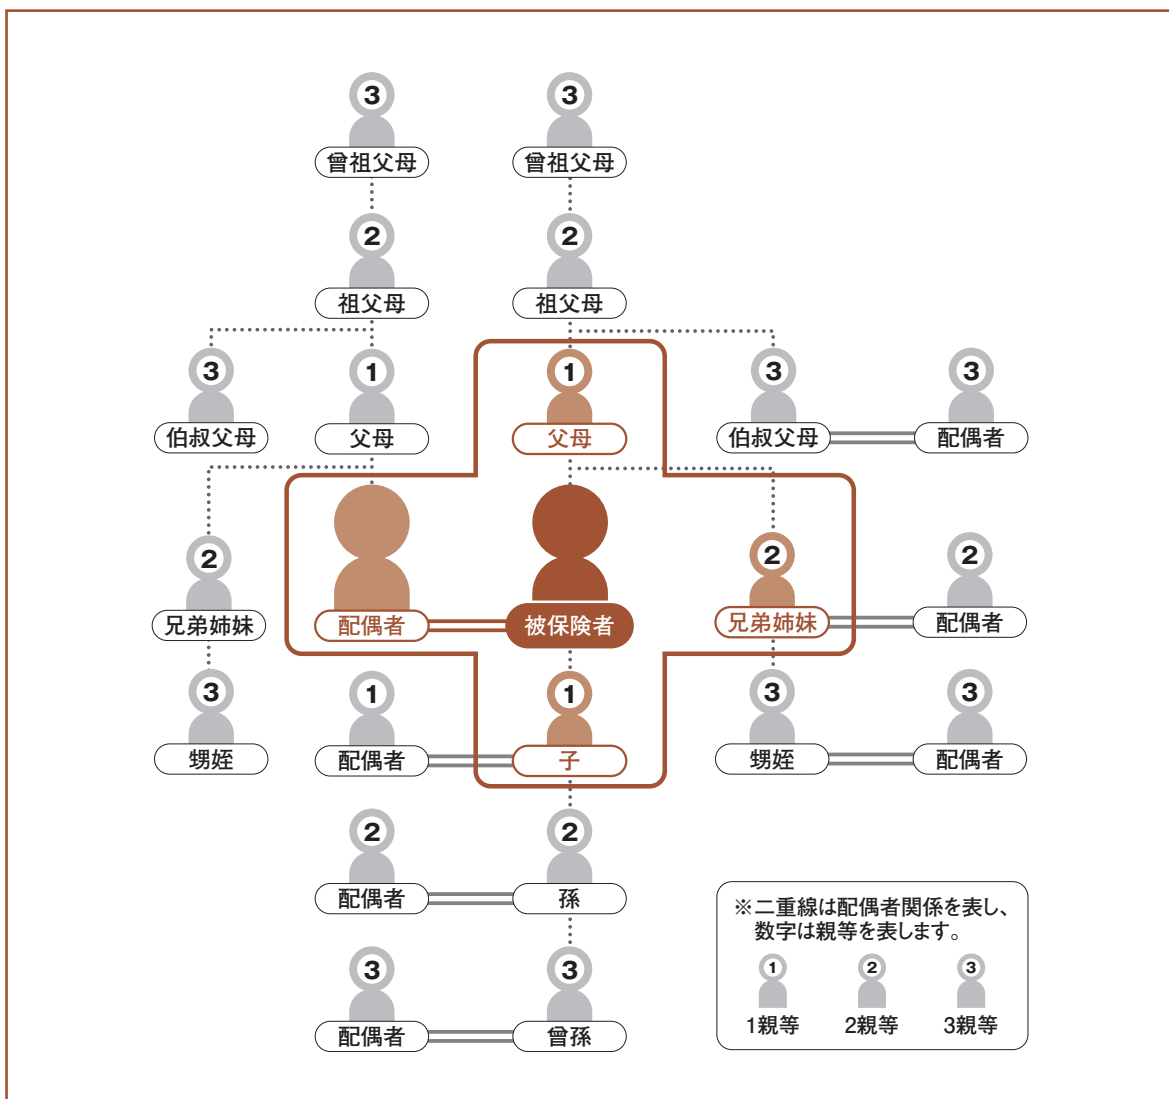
3
曾祖父母
3
曾祖父母

2
祖父母
2
祖父母

3
伯叔父母
1
父母
1
父母
3
伯叔父母
3
配偶者

2
兄弟姉妹
配偶者
被保険者
2
兄弟姉妹
2
配偶者

3
甥姪
1
配偶者
1
子
3
甥姪
3
配偶者

2
配偶者
2
孫

3
配偶者
3
曾孫

※二重線は配偶者関係を表し、数字は親等を表します。
1
1親等
2
2親等
3
3親等